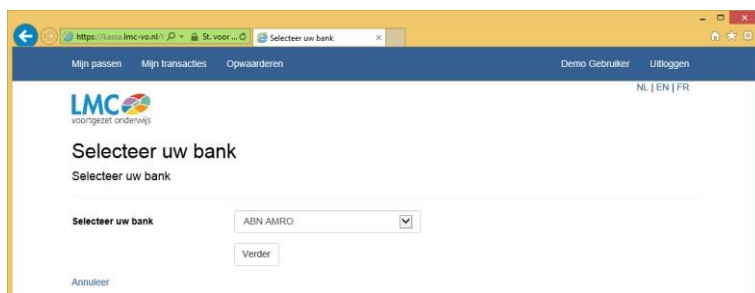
https://kassa.lmc-vo.nl/ St. voor ... Selecteer uw bank ×

Mijn passen Mijn transacties Opwaarderen Demo Gebruiker Uitloggen

NL | EN | FR

LMC
voortgezet onderwijs

Selecteer uw bank

Selecteer uw bank

Selecteer uw bank ABN AMRO

Verder

Annuleer